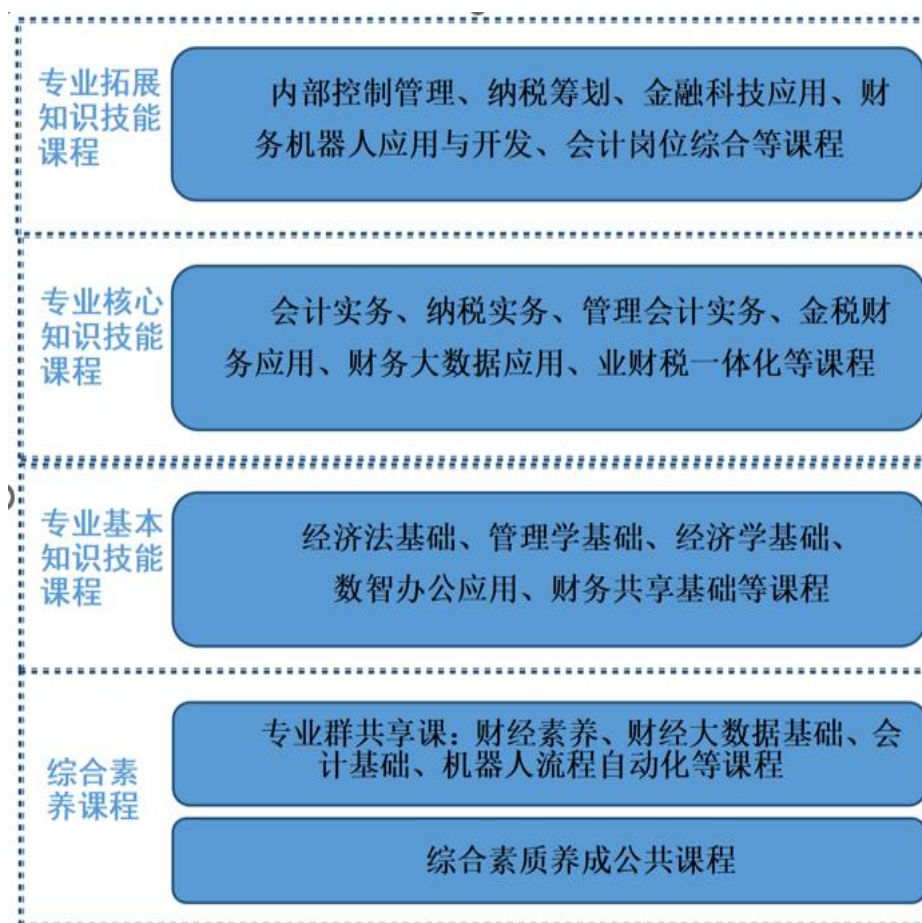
专业拓展知识技能课程

内部控制管理、纳税筹划、金融科技应用、财务机器人应用与开发、会计岗位综合等课程

专业核心知识技能课程

会计实务、纳税实务、管理会计实务、金税财务应用、财务大数据应用、业财税一体化等课程

专业基本知识技能课程

经济法基础、管理学基础、经济学基础、数智办公应用、财务共享基础等课程

综合素养课程

专业群共享课：财经素养、财经大数据基础、会计基础、机器人流程自动化等课程

综合素质养成公共课程